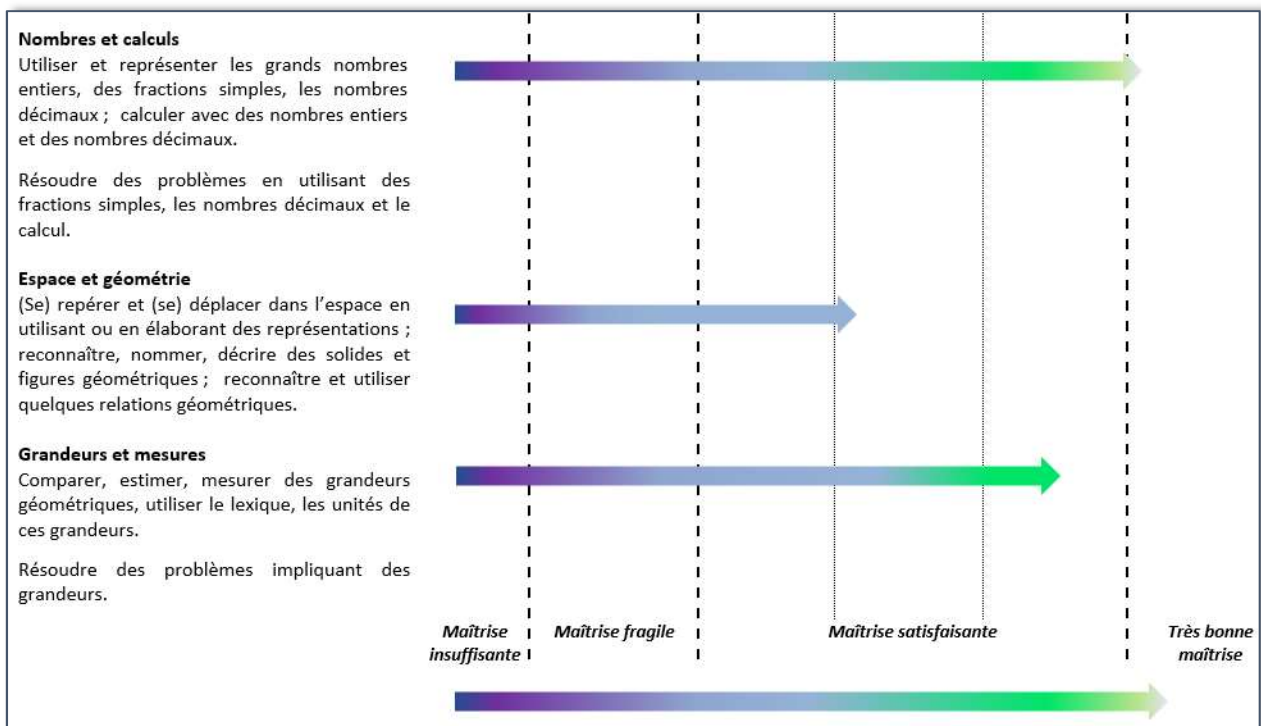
**Nombres et calculs**
Utiliser et représenter les grands nombres entiers, des fractions simples, les nombres décimaux ; calculer avec des nombres entiers et des nombres décimaux.

Résoudre des problèmes en utilisant des fractions simples, les nombres décimaux et le calcul.

**Espace et géométrie**
(Se) repérer et (se) déplacer dans l'espace en utilisant ou en élaborant des représentations ; reconnaître, nommer, décrire des solides et figures géométriques ; reconnaître et utiliser quelques relations géométriques.

**Grandeurs et mesures**
Comparer, estimer, mesurer des grandeurs géométriques, utiliser le lexique, les unités de ces grandeurs.

Résoudre des problèmes impliquant des grandeurs.

*Maîtrise insuffisante* *Maîtrise fragile* *Maîtrise satisfaisante* *Très bonne maîtrise*